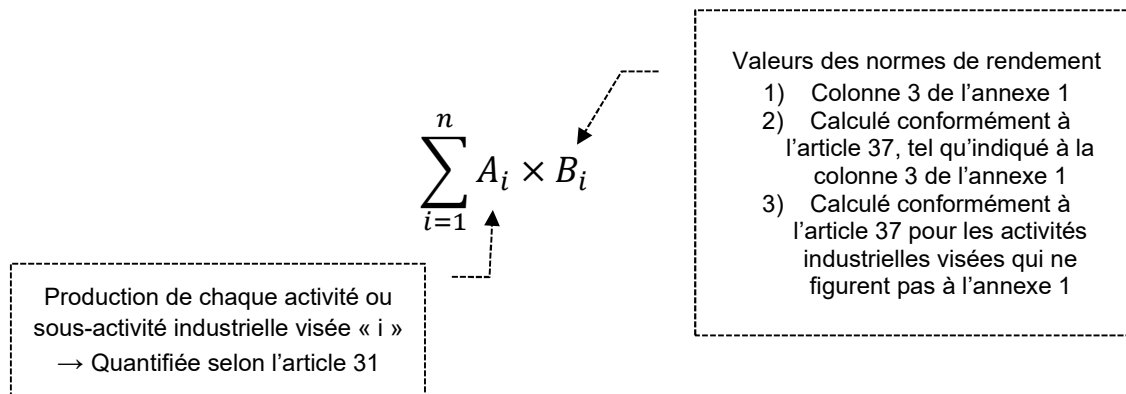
$\sum_{i=1}^{n} A_i \times B_i$

Valeurs des normes de rendement
1) Colonne 3 de l’annexe 1
2) Calculé conformément à l’article 37, tel qu’indiqué à la colonne 3 de l’annexe 1
3) Calculé conformément à l’article 37 pour les activités industrielles visées qui ne figurent pas à l’annexe 1

Production de chaque activité ou sous-activité industrielle visée « i »
→ Quantifiée selon l’article 31